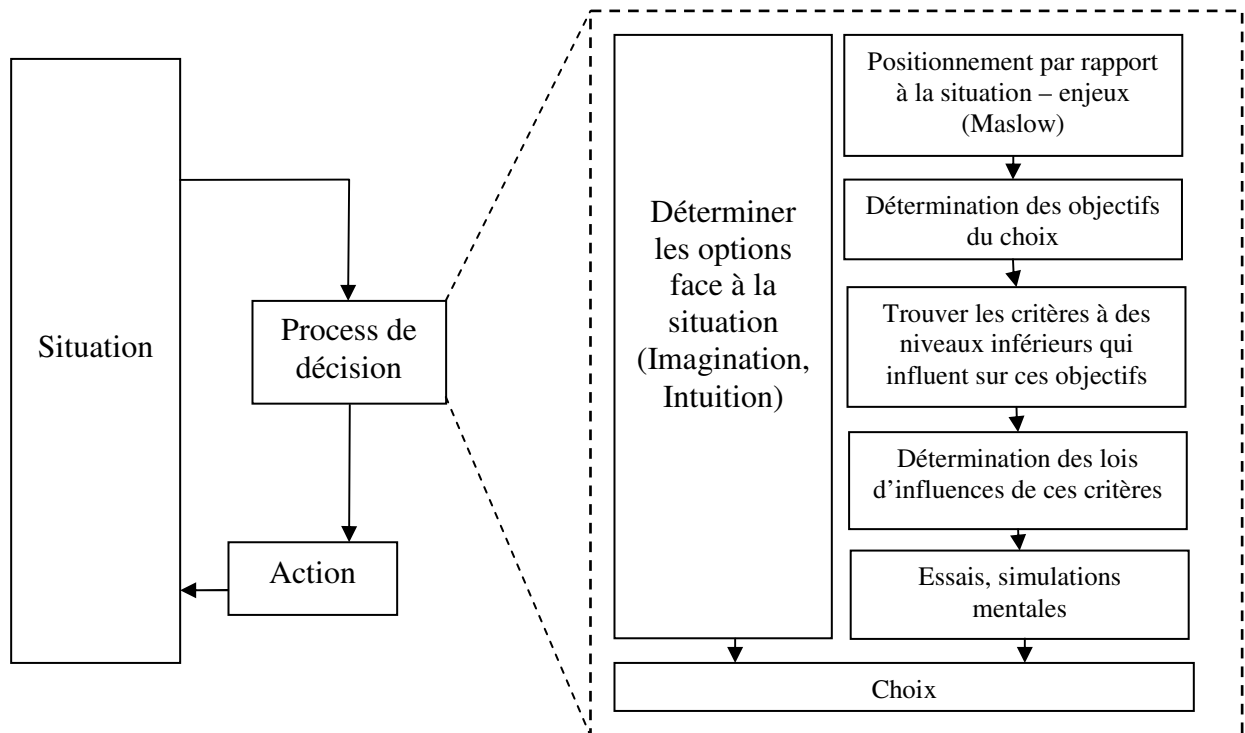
Situation

Process de décision

Action

Déterminer les options face à la situation (Imagination, Intuition)

Positionnement par rapport à la situation – enjeux (Maslow)

Détermination des objectifs du choix

Trouver les critères à des niveaux inférieurs qui influent sur ces objectifs

Détermination des lois d'influences de ces critères

Essais, simulations mentales

Choix